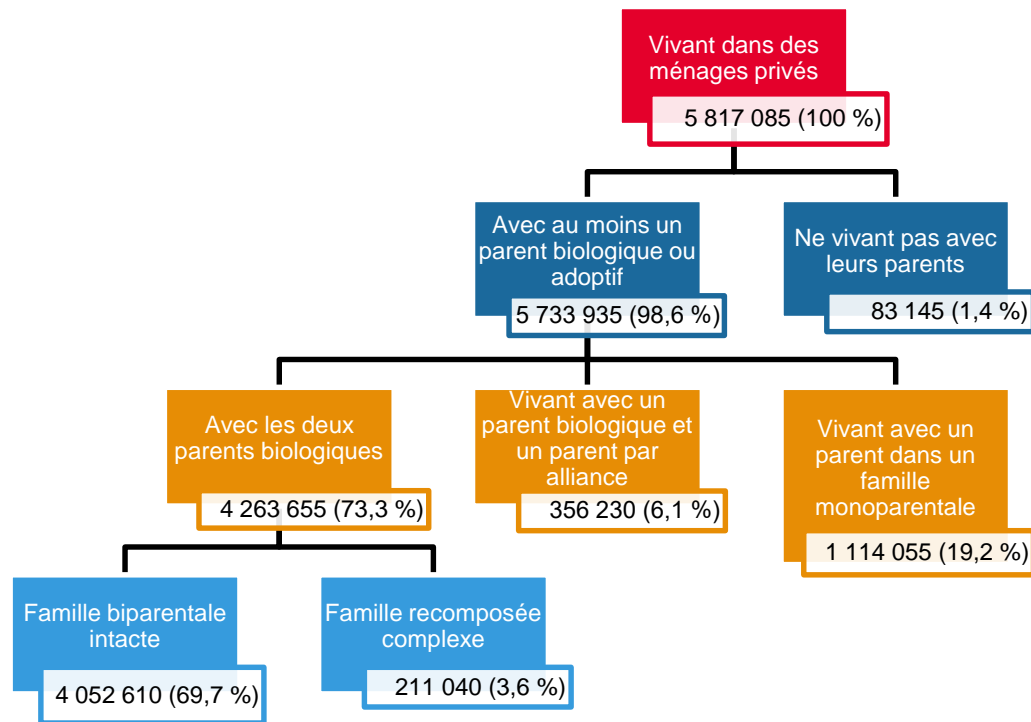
Vivant dans des ménages privés
5 817 085 (100 %)

Avec au moins un parent biologique ou adoptif
5 733 935 (98,6 %)

Ne vivant pas avec leurs parents
83 145 (1,4 %)

Avec les deux parents biologiques
4 263 655 (73,3 %)

Vivant avec un parent biologique et un parent par alliance
356 230 (6,1 %)

Vivant avec un parent dans un famille monoparentale
1 114 055 (19,2 %)

Famille biparentale intacte
4 052 610 (69,7 %)

Famille recomposée complexe
211 040 (3,6 %)